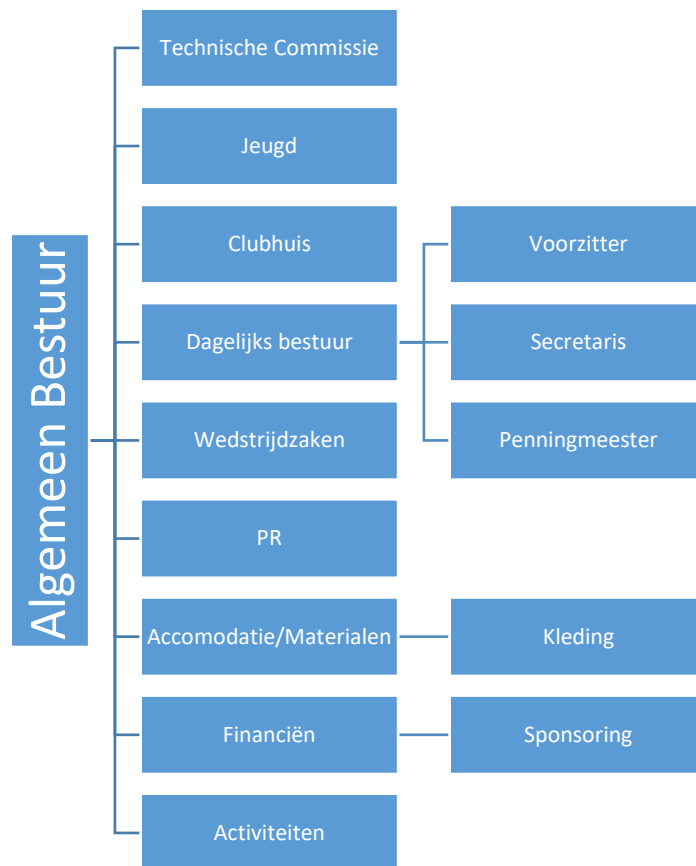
Algemeen Bestuur

Technische Commissie

Jeugd

Clubhuis

Dagelijks bestuur

Voorzitter

Secretaris

Penningmeester

Wedstrijdzaken

PR

Accomodatie/Materialen

Kleding

Financiën

Sponsoring

Activiteiten